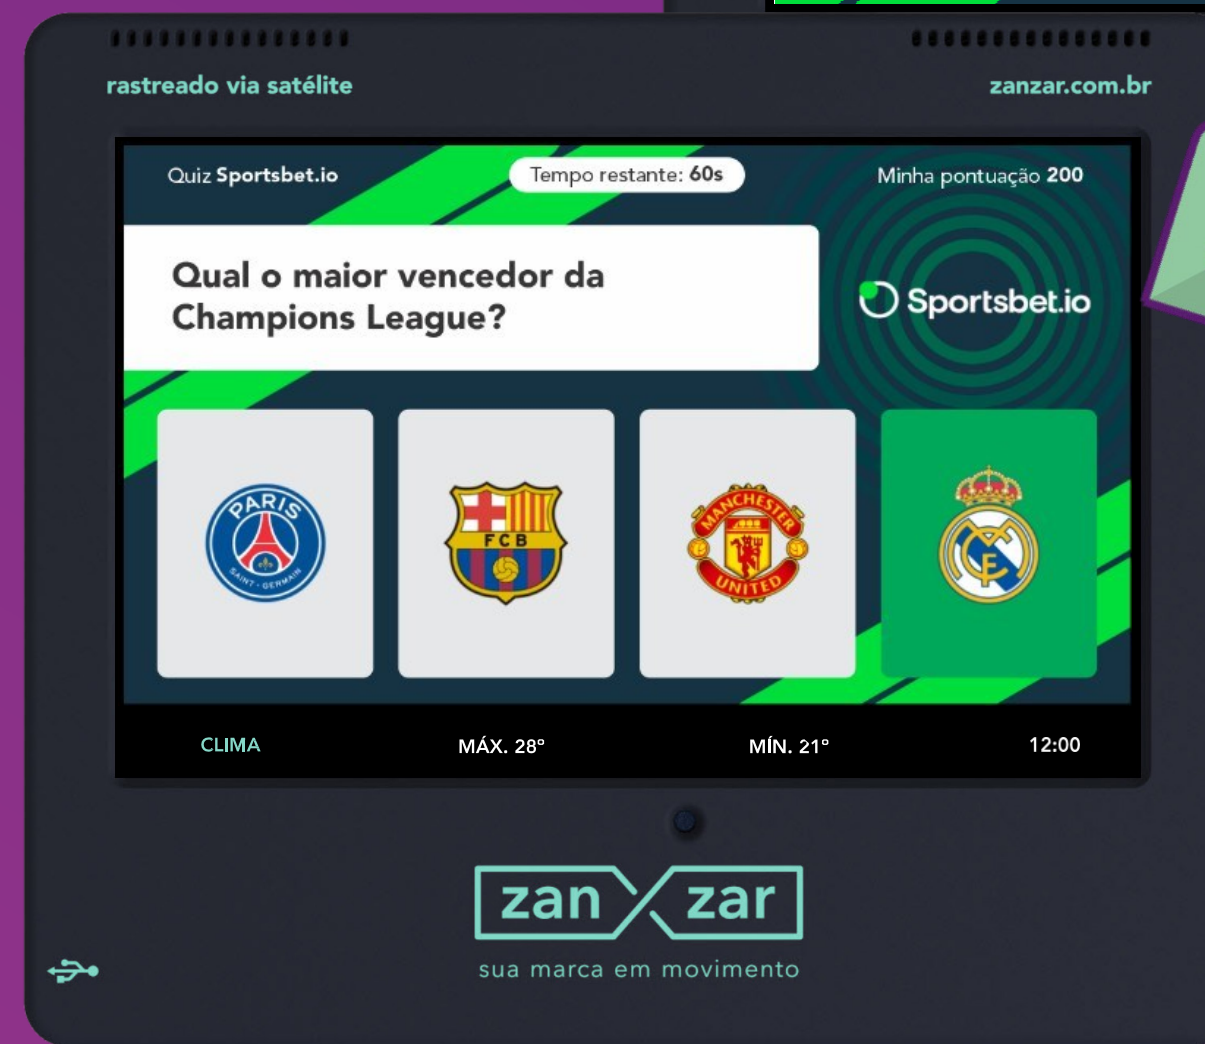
rastreado via satélite

zanzar.com.br

Quiz Sportsbet.io

Tempo restante: 60s

Minha pontuação 200

Qual o maior vencedor da Champions League?

Sportsbet.io

PARIS SAINT-GERMAIN

FCB

MANCHESTER UNITED

CLIMA

MÁX. 28°

MÍN. 21°

12:00

zan zar

sua marca em movimento